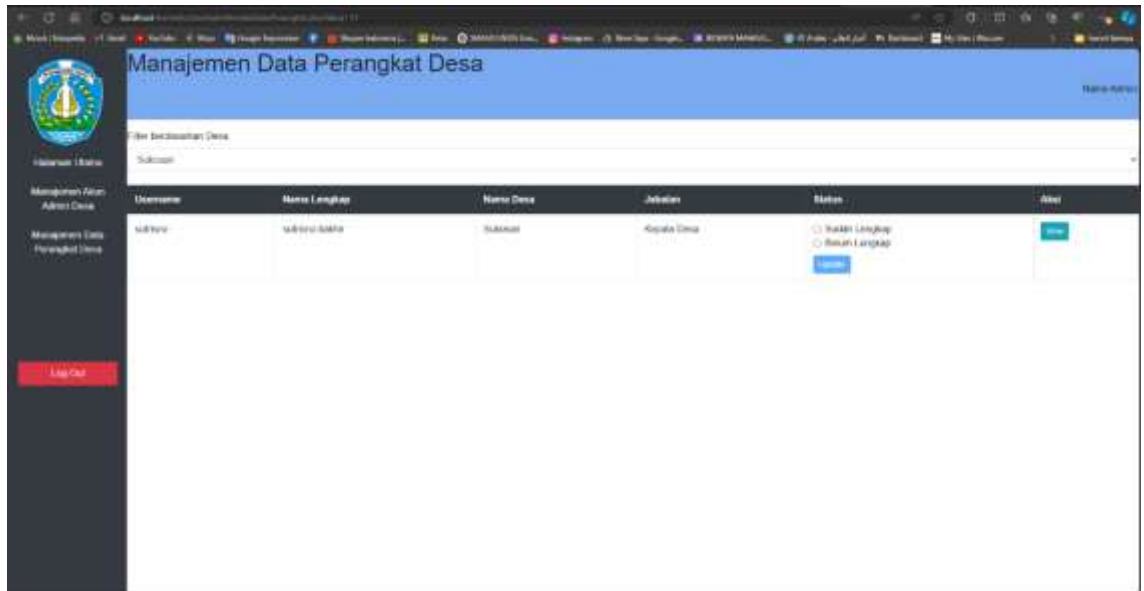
Manajemen Data Perangkat Desa

Nama Admin

Halaman Utama

Manajemen Akun Admin Desa

Manajemen Data Perangkat Desa

Log Out

Filter berdasarkan Desa

Sukosari

| Username | Nama Lengkap | Nama Desa | Jabatan | Status | Aksi |
|---|---|---|---|---|---|
| sukrisno | sukrisno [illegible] | Sukosari | Kepala Desa | Sudah Lengkap<br>Belum Lengkap<br>Update | View |